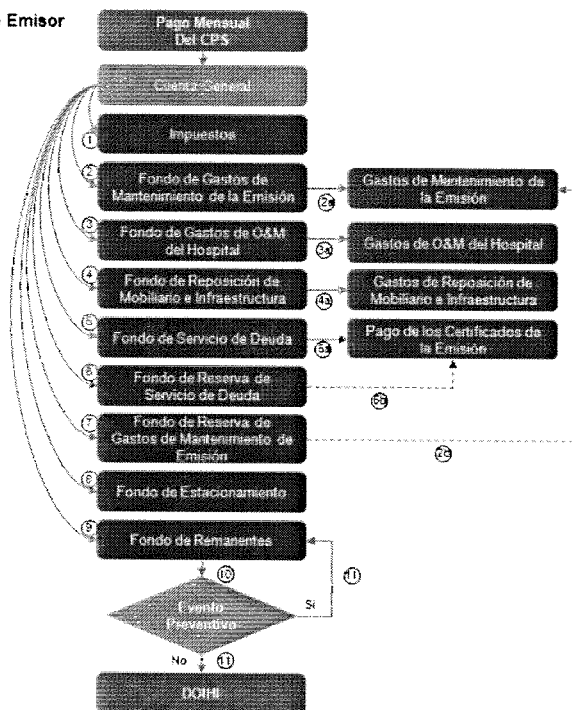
Emisor

Pago Mensual Del CPS

Cuenta General

1 Impuestos

2 Fondo de Gastos de Mantenimiento de la Emisión

2a Gastos de Mantenimiento de la Emisión

3 Fondo de Gastos de O&M del Hospital

3a Gastos de O&M del Hospital

4 Fondo de Reposición de Mobiliario e Infraestructura

4a Gastos de Reposición de Mobiliario e Infraestructura

5 Fondo de Servicio de Deuda

5a Pago de los Certificados de la Emisión

6 Fondo de Reserva de Servicio de Deuda

6a

7 Fondo de Reserva de Gastos de Mantenimiento de Emisión

2a

8 Fondo de Estacionamiento

9 Fondo de Remanentes

10

11

Evento Preventivo

Si

No

11

DOIHI